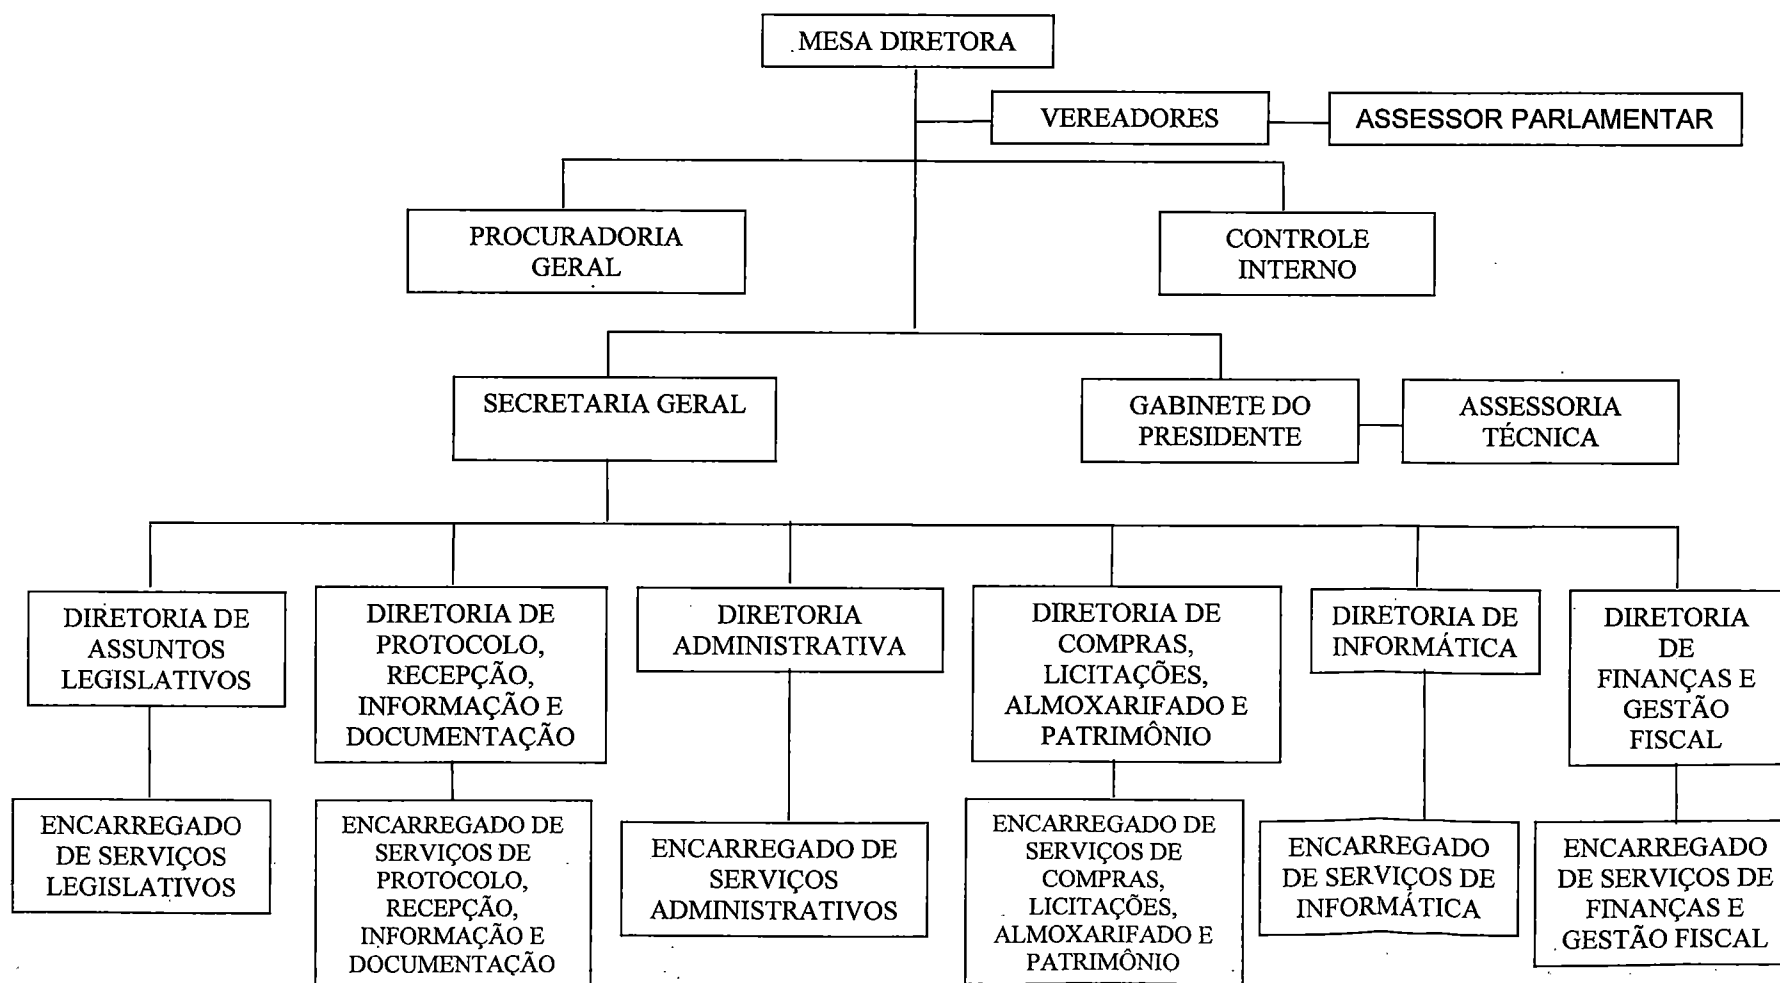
MESA DIRETORA

VEREADORES

ASSESSOR PARLAMENTAR

PROCURADORIA GERAL

CONTROLE INTERNO

SECRETARIA GERAL

GABINETE DO PRESIDENTE

ASSESSORIA TÉCNICA

DIRETORIA DE ASSUNTOS LEGISLATIVOS

DIRETORIA DE PROTOCOLO, RECEPÇÃO, INFORMAÇÃO E DOCUMENTAÇÃO

DIRETORIA ADMINISTRATIVA

DIRETORIA DE COMPRAS, LICITAÇÕES, ALMOXARIFADO E PATRIMÔNIO

DIRETORIA DE INFORMÁTICA

DIRETORIA DE FINANÇAS E GESTÃO FISCAL

ENCARREGADO DE SERVIÇOS LEGISLATIVOS

ENCARREGADO DE SERVIÇOS DE PROTOCOLO, RECEPÇÃO, INFORMAÇÃO E DOCUMENTAÇÃO

ENCARREGADO DE SERVIÇOS ADMINISTRATIVOS

ENCARREGADO DE SERVIÇOS DE COMPRAS, LICITAÇÕES, ALMOXARIFADO E PATRIMÔNIO

ENCARREGADO DE SERVIÇOS DE INFORMÁTICA

ENCARREGADO DE SERVIÇOS DE FINANÇAS E GESTÃO FISCAL